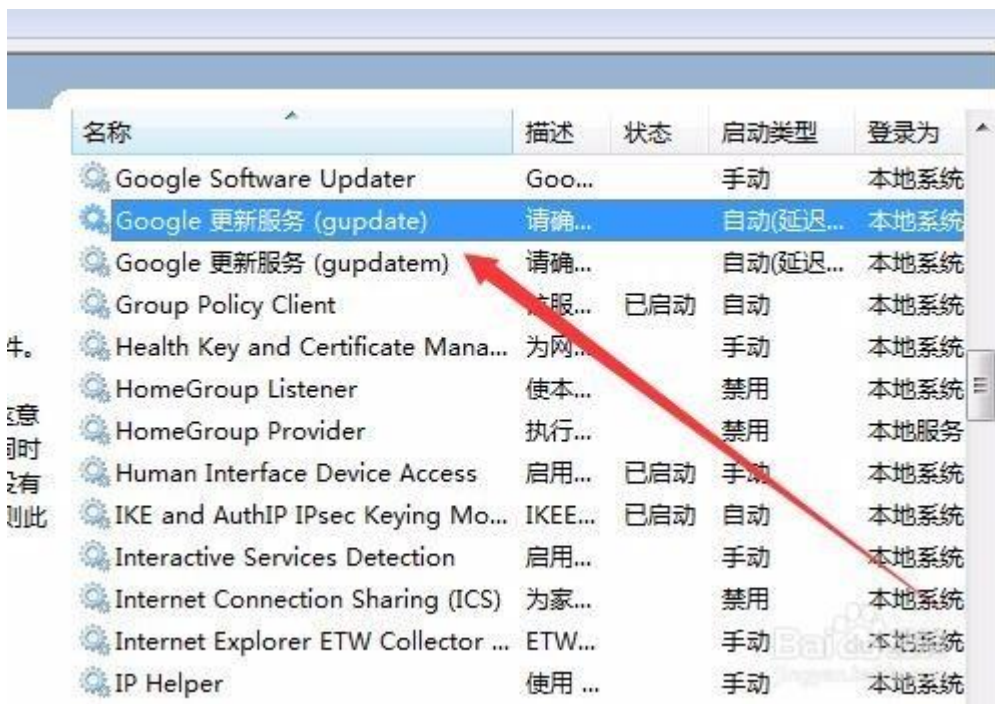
| 名称 | 描述 | 状态 | 启动类型 | 登录为 |
|---|---|---|---|---|
| Google Software Updater | Goo... | | 手动 | 本地系统 |
| Google 更新服务 (gupdate) | 请确... | | 自动(延迟... | 本地系统 |
| Google 更新服务 (gupdatem) | 请确... | | 自动(延迟... | 本地系统 |
| Group Policy Client | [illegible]服... | 已启动 | 自动 | 本地系统 |
| Health Key and Certificate Mana... | 为网... | | 手动 | 本地系统 |
| HomeGroup Listener | 使本... | | 禁用 | 本地系统 |
| HomeGroup Provider | 执行... | | 禁用 | 本地服务 |
| Human Interface Device Access | 启用... | 已启动 | 手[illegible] | 本地系统 |
| IKE and AuthIP IPsec Keying Mo... | IKEE... | 已启动 | 自动 | 本地系统 |
| Interactive Services Detection | 启用... | | 手动 | 本地系统 |
| Internet Connection Sharing (ICS) | 为家... | | 禁用 | 本地系统 |
| Internet Explorer ETW Collector ... | ETW... | | 手动 | 本地系统 |
| IP Helper | 使用 ... | | 手动 | 本地系统 |

牛。
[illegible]意
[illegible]时
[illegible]有
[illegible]此

Baidu